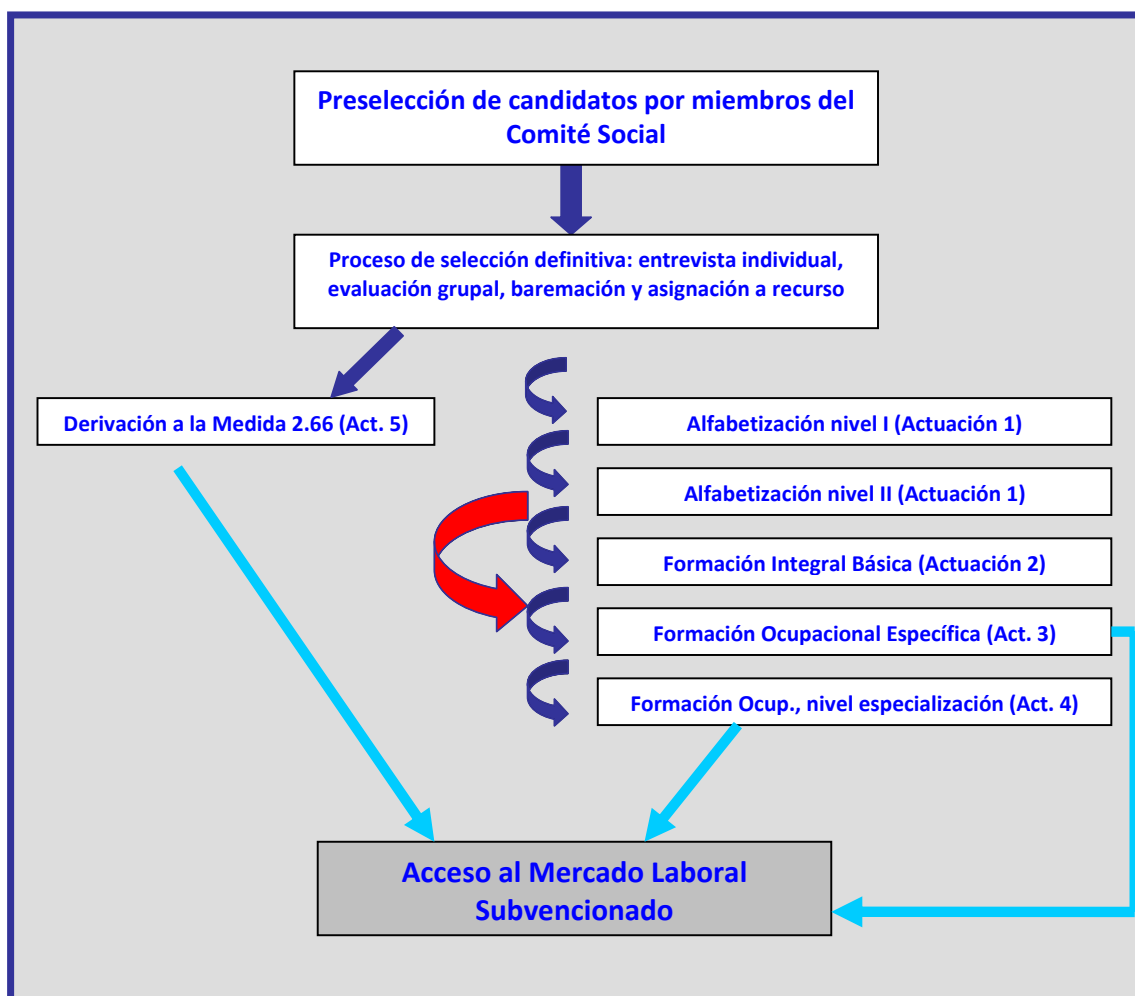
Preselección de candidatos por miembros del Comité Social

Proceso de selección definitiva: entrevista individual, evaluación grupal, baremación y asignación a recurso

Derivación a la Medida 2.66 (Act. 5)

Alfabetización nivel I (Actuación 1)

Alfabetización nivel II (Actuación 1)

Formación Integral Básica (Actuación 2)

Formación Ocupacional Específica (Act. 3)

Formación Ocup., nivel especialización (Act. 4)

Acceso al Mercado Laboral Subvencionado